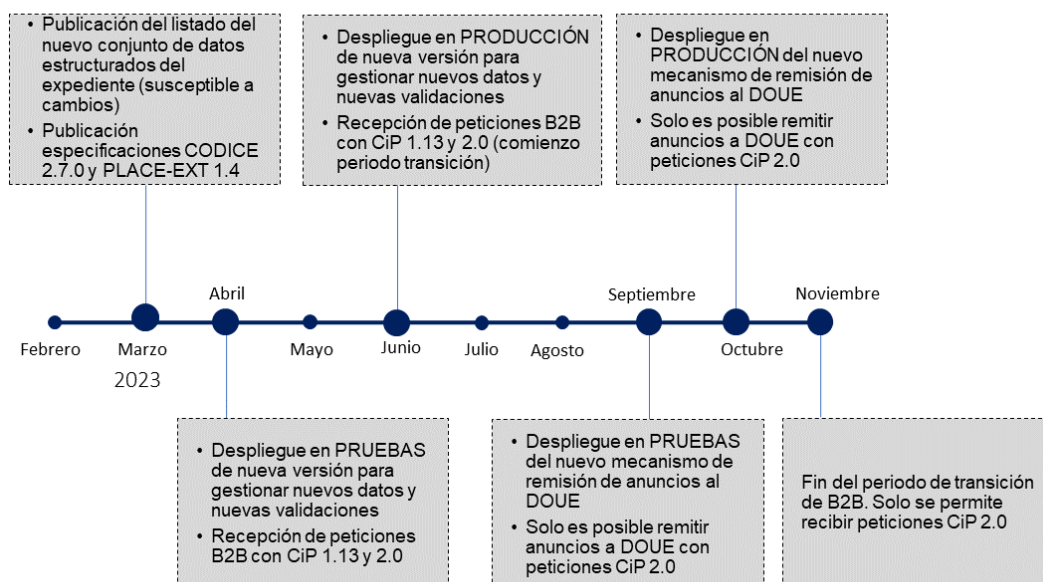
• Publicación del listado del nuevo conjunto de datos estructurados del expediente (susceptible a cambios)
• Publicación especificaciones CODICE 2.7.0 y PLACE-EXT 1.4

• Despliegue en PRODUCCIÓN de nueva versión para gestionar nuevos datos y nuevas validaciones
• Recepción de peticiones B2B con CiP 1.13 y 2.0 (comienzo periodo transición)

• Despliegue en PRODUCCIÓN del nuevo mecanismo de remisión de anuncios al DOUE
• Solo es posible remitir anuncios a DOUE con peticiones CiP 2.0

Abril

Septiembre

Noviembre

Febrero

Marzo

2023

Mayo

Junio

Julio

Agosto

Octubre

• Despliegue en PRUEBAS de nueva versión para gestionar nuevos datos y nuevas validaciones
• Recepción de peticiones B2B con CiP 1.13 y 2.0

• Despliegue en PRUEBAS del nuevo mecanismo de remisión de anuncios al DOUE
• Solo es posible remitir anuncios a DOUE con peticiones CiP 2.0

Fin del periodo de transición de B2B. Solo se permite recibir peticiones CiP 2.0